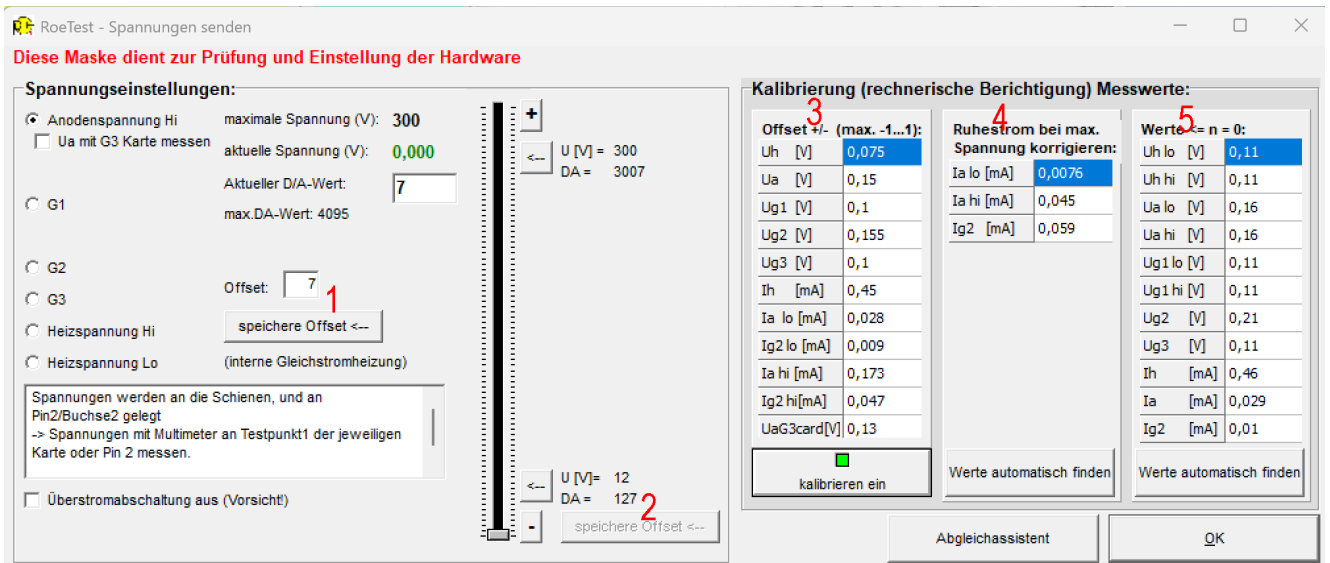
RoeTest - Spannungen senden

Diese Maske dient zur Prüfung und Einstellung der Hardware

Spannungseinstellungen:

Anodenspannung Hi
Ua mit G3 Karte messen
maximale Spannung (V): 300
aktuelle Spannung (V): 0,000
Aktueller D/A-Wert: 7
max.DA-Wert: 4095

G1
G2
G3
Heizspannung Hi
Heizspannung Lo

Offset: 7
1
speichere Offset <--
(interne Gleichstromheizung)

Spannungen werden an die Schienen, und an Pin2/Buchse2 gelegt
-> Spannungen mit Multimeter an Testpunkt1 der jeweiligen Karte oder Pin 2 messen.

Überstromabschaltung aus (Vorsicht!)

+
<--
U [V] = 300
DA = 3007

<--
U [V]= 12
DA = 127
-
2
speichere Offset <--

Kalibrierung (rechnerische Berichtigung) Messwerte:

3
Offset +/- (max. -1...1):

| | |
|---|---|
| Uh [V] | 0,075 |
| Ua [V] | 0,15 |
| Ug1 [V] | 0,1 |
| Ug2 [V] | 0,155 |
| Ug3 [V] | 0,1 |
| Ih [mA] | 0,45 |
| Ia lo [mA] | 0,028 |
| Ig2 lo [mA] | 0,009 |
| Ia hi [mA] | 0,173 |
| Ig2 hi[mA] | 0,047 |
| UaG3card[V] | 0,13 |

kalibrieren ein

4
Ruhestrom bei max. Spannung korrigieren:

| | |
|---|---|
| Ia lo [mA] | 0,0076 |
| Ia hi [mA] | 0,045 |
| Ig2 [mA] | 0,059 |

Werte automatisch finden

5
Werte <= n = 0:

| | |
|---|---|
| Uh lo [V] | 0,11 |
| Uh hi [V] | 0,11 |
| Ua lo [V] | 0,16 |
| Ua hi [V] | 0,16 |
| Ug1 lo [V] | 0,11 |
| Ug1 hi [V] | 0,11 |
| Ug2 [V] | 0,21 |
| Ug3 [V] | 0,11 |
| Ih [mA] | 0,46 |
| Ia [mA] | 0,029 |
| Ig2 [mA] | 0,01 |

Werte automatisch finden

Abgleichassistent
OK